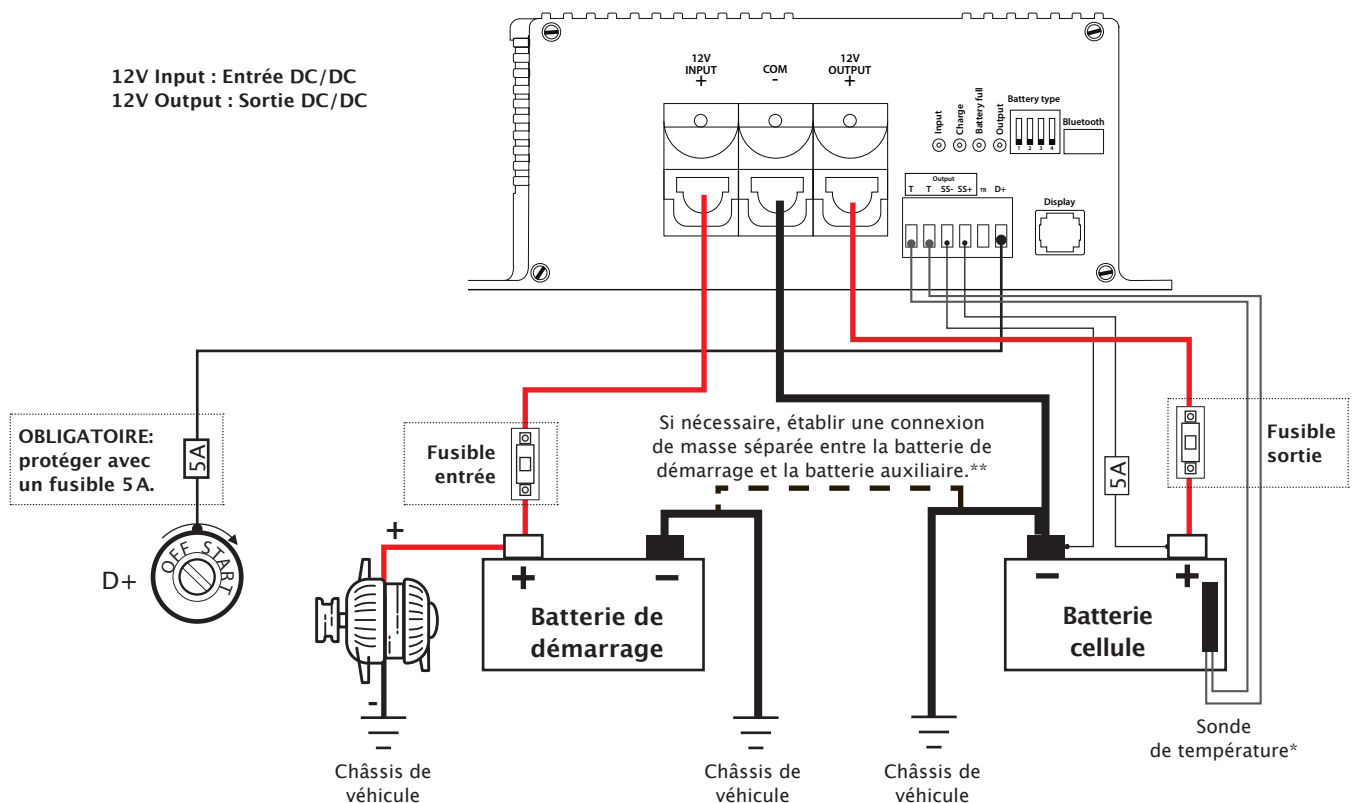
12V Input : Entrée DC/DC
12V Output : Sortie DC/DC

12V INPUT +

COM -

12V OUTPUT +

Input Charge Battery full Output

Battery type
1 2 3 4

Bluetooth

Output
T T SS- SS+ TR D+

Display

OBLIGATOIRE: protéger avec un fusible 5A.

5A

OFF START

D+

Fusible entrée

Si nécessaire, établir une connexion de masse séparée entre la batterie de démarrage et la batterie auxiliaire.**

5A

Fusible sortie

+

-

+ -

Batterie de démarrage

- +

Batterie cellule

Châssis de véhicule

Châssis de véhicule

Châssis de véhicule

Sonde de température*